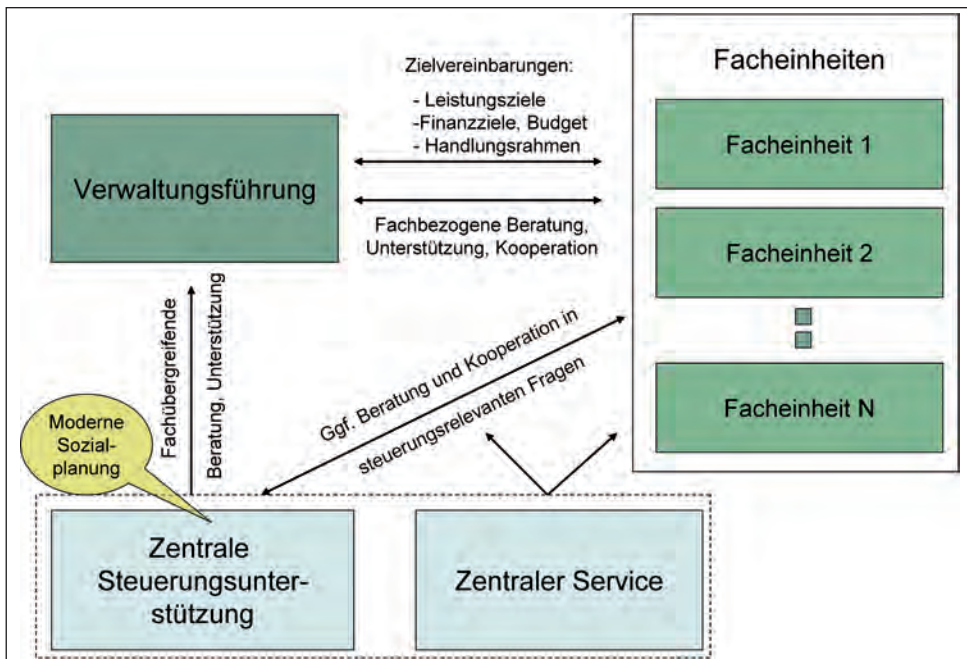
Zielvereinbarungen:
- Leistungsziele
-Finanzziele, Budget
- Handlungsrahmen

Facheinheiten

Facheinheit 1

Verwaltungsführung

Fachbezogene Beratung, Unterstützung, Kooperation

Facheinheit 2

Fachübergreifende

Beratung, Unterstützung

Ggf. Beratung und Kooperation in

steuerungsrelevanten Fragen

Facheinheit N

Moderne Sozialplanung

Zentrale Steuerungsunterstützung

Zentraler Service